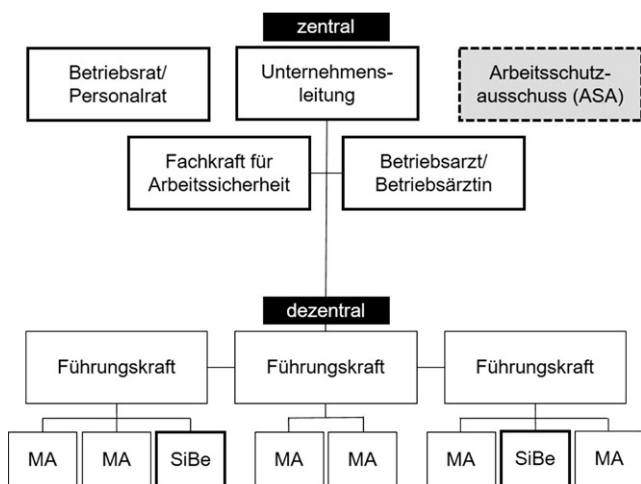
zentral

Betriebsrat/ Personalrat

Unternehmensleitung

Arbeitsschutzausschuss (ASA)

Fachkraft für Arbeitssicherheit

Betriebsarzt/ Betriebsärztin

dezentral

Führungskraft

Führungskraft

Führungskraft

MA

MA

SiBe

MA

MA

MA

SiBe

MA